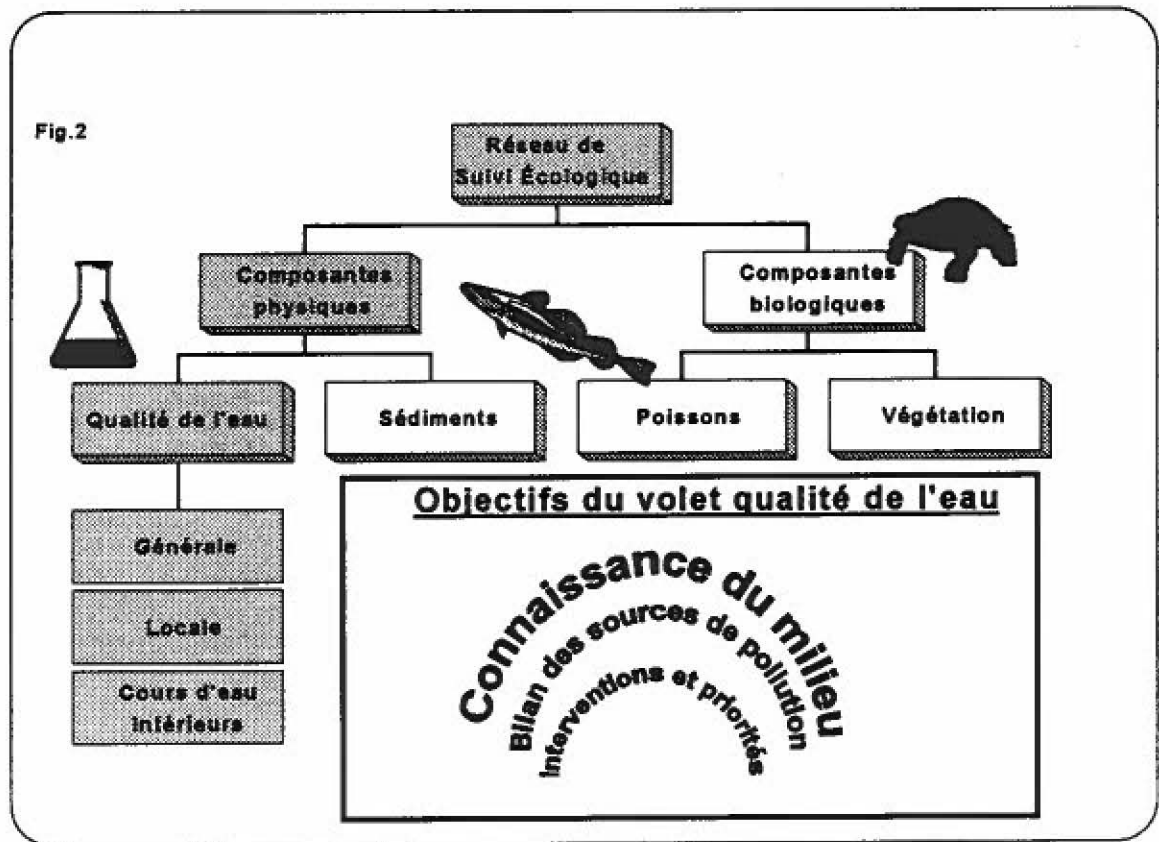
Fig.2

Réseau de Suivi Écologique

Composantes physiques

Composantes biologiques

Qualité de l'eau

Sédiments

Poissons

Végétation

Générale

Locale

Cours d'eau intérieurs

Objectifs du volet qualité de l'eau

Connaissance du milieu

Bilan des sources de pollution

Interventions et priorités